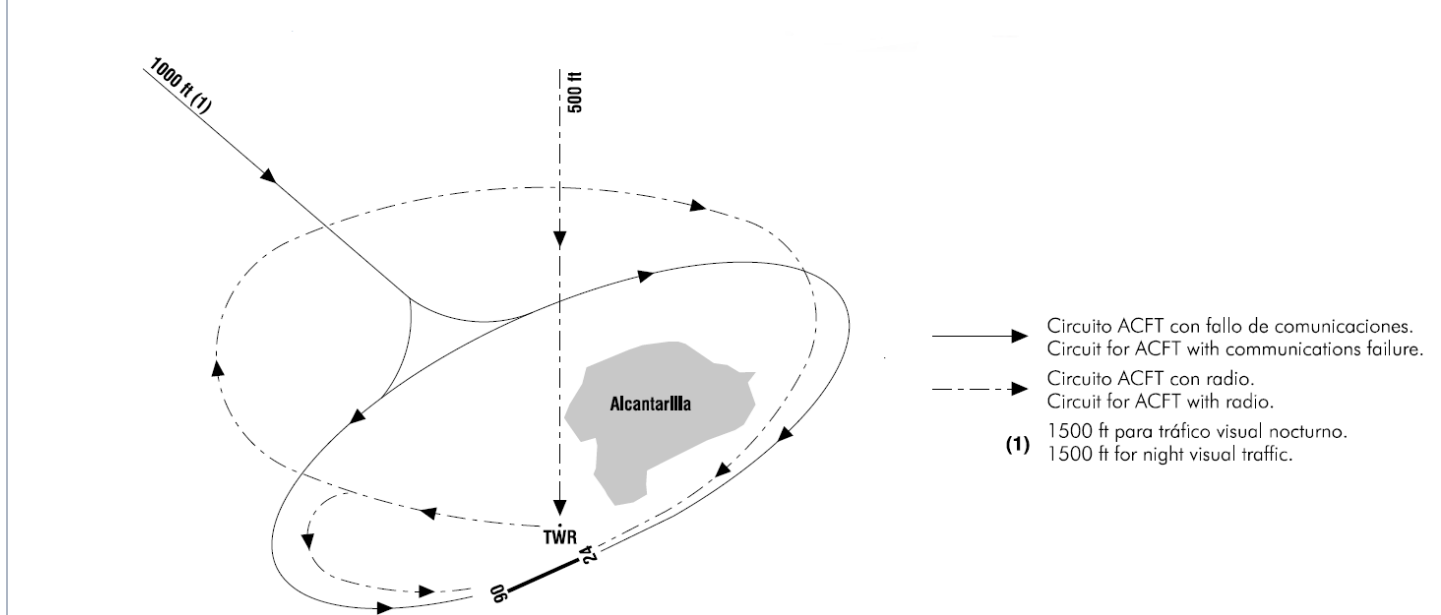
1000 ft (1)

500 ft

Alcantarilla

TWR

24

06

Circuito ACFT con fallo de comunicaciones.
Circuit for ACFT with communications failure.

Circuito ACFT con radio.
Circuit for ACFT with radio.

(1) 1500 ft para tráfico visual nocturno.
1500 ft for night visual traffic.